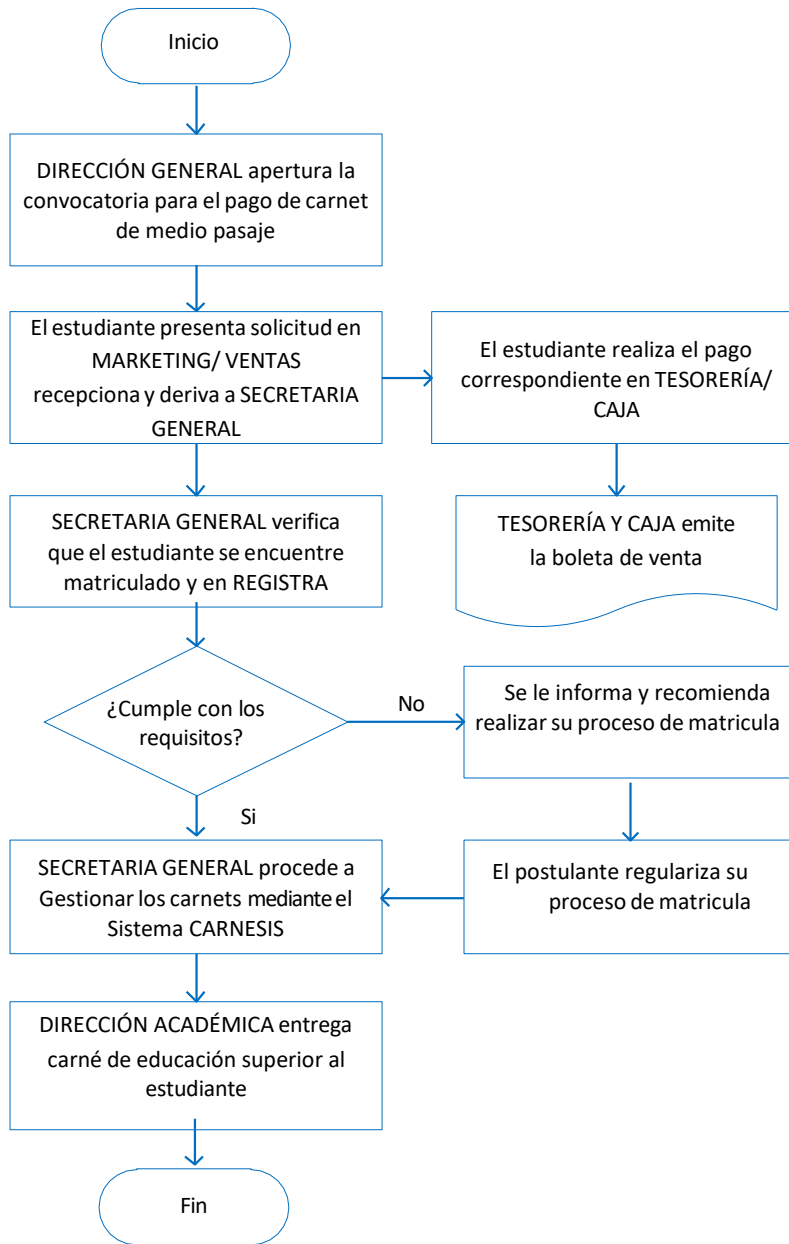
Inicio

DIRECCIÓN GENERAL apertura la convocatoria para el pago de carnet de medio pasaje

El estudiante presenta solicitud en MARKETING/ VENTAS recepciona y deriva a SECRETARIA GENERAL

El estudiante realiza el pago correspondiente en TESORERÍA/ CAJA

TESORERÍA Y CAJA emite la boleta de venta

SECRETARIA GENERAL verifica que el estudiante se encuentre matriculado y en REGISTRA

¿Cumple con los requisitos?

No

Se le informa y recomienda realizar su proceso de matricula

Si

El postulante regulariza su proceso de matricula

SECRETARIA GENERAL procede a Gestionar los carnets mediante el Sistema CARNESIS

DIRECCIÓN ACADÉMICA entrega carné de educación superior al estudiante

Fin